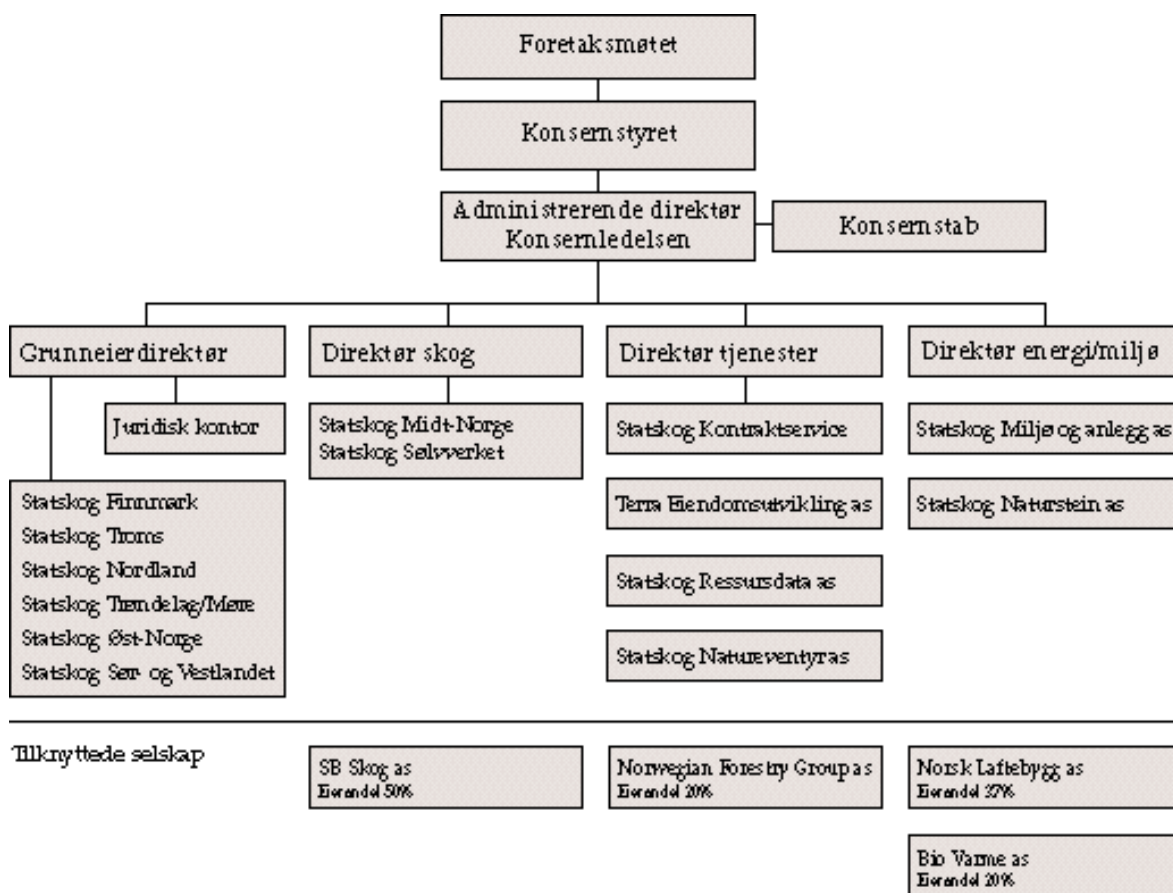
Foretaksmøtet

Konsernstyret

Administrerende direktør
Konsernledelsen

Konsernstab

Grunneierdirektør

Juridisk kontor

Statskog Finnmark
Statskog Troms
Statskog Nordland
Statskog Trøndelag/Møre
Statskog Øst-Norge
Statskog Sør- og Vestlandet

Direktør skog

Statskog Midt-Norge
Statskog Sølvverket

Direktør tjenester

Statskog Kontraktservice

Terra Eiendomsutvikling as

Statskog Ressursdata as

Statskog Natureventyr as

Direktør energi/miljø

Statskog Miljø og anlegg as

Statskog Naturstein as

Tilknyttede selskap

SB Skog as
Eierandel 50%

Norwegian Forestry Group as
Eierandel 20%

Norsk Laftebygg as
Eierandel 37%

Bio Varme as
Eierandel 20%